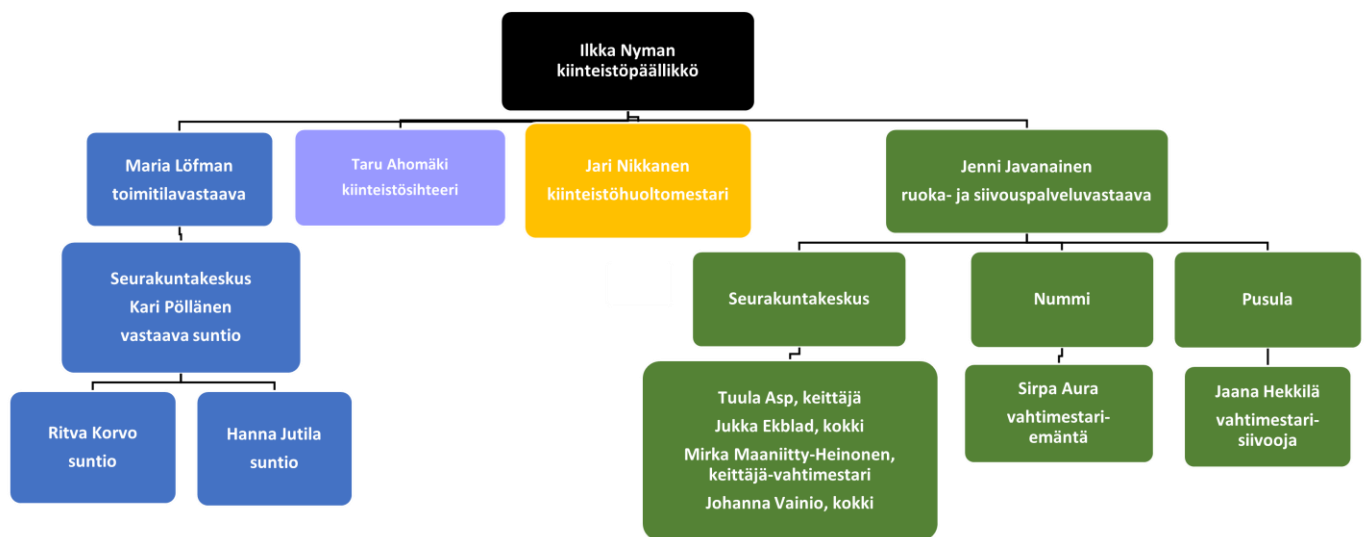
Ilkka Nyman
kiinteistöpäällikkö

Maria Löfman
toimitilavastaava

Taru Ahomäki
kiinteistösihteeri

Jari Nikkanen
kiinteistöhuoltomestari

Jenni Javanainen
ruoka- ja siivouspalveluvastaava

Seurakuntakeskus
Kari Pöllänen
vastaava suntio

Ritva Korvo
suntio

Hanna Jutila
suntio

Seurakuntakeskus

Nummi

Pusula

Tuula Asp, keittäjä
Jukka Ekblad, kokki
Mirka Maaniitty-Heinonen, keittäjä-vahtimestari
Johanna Vainio, kokki

Sirpa Aura
vahtimestari-emäntä

Jaana Hekkilä
vahtimestari-siivooja